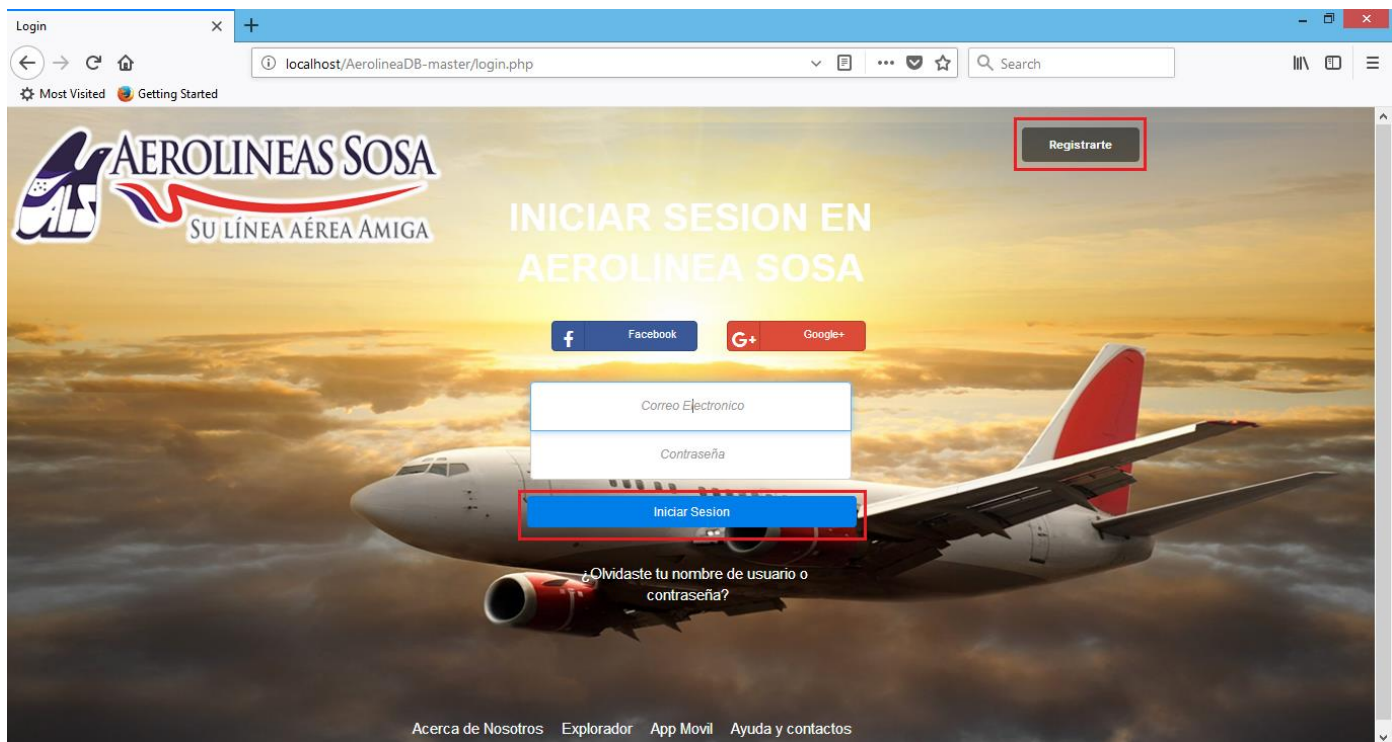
Login

localhost/AerolineaDB-master/login.php

Search

Most Visited Getting Started

AEROLINEAS SOSA
SU LÍNEA AÉREA AMIGA

Registrarte

INICIAR SESION EN AEROLINEA SOSA

Facebook

Google+

Correo Electronico

Contraseña

Iniciar Sesion

¿Olvidaste tu nombre de usuario o contraseña?

Acerca de Nosotros Explorador App Movil Ayuda y contactos